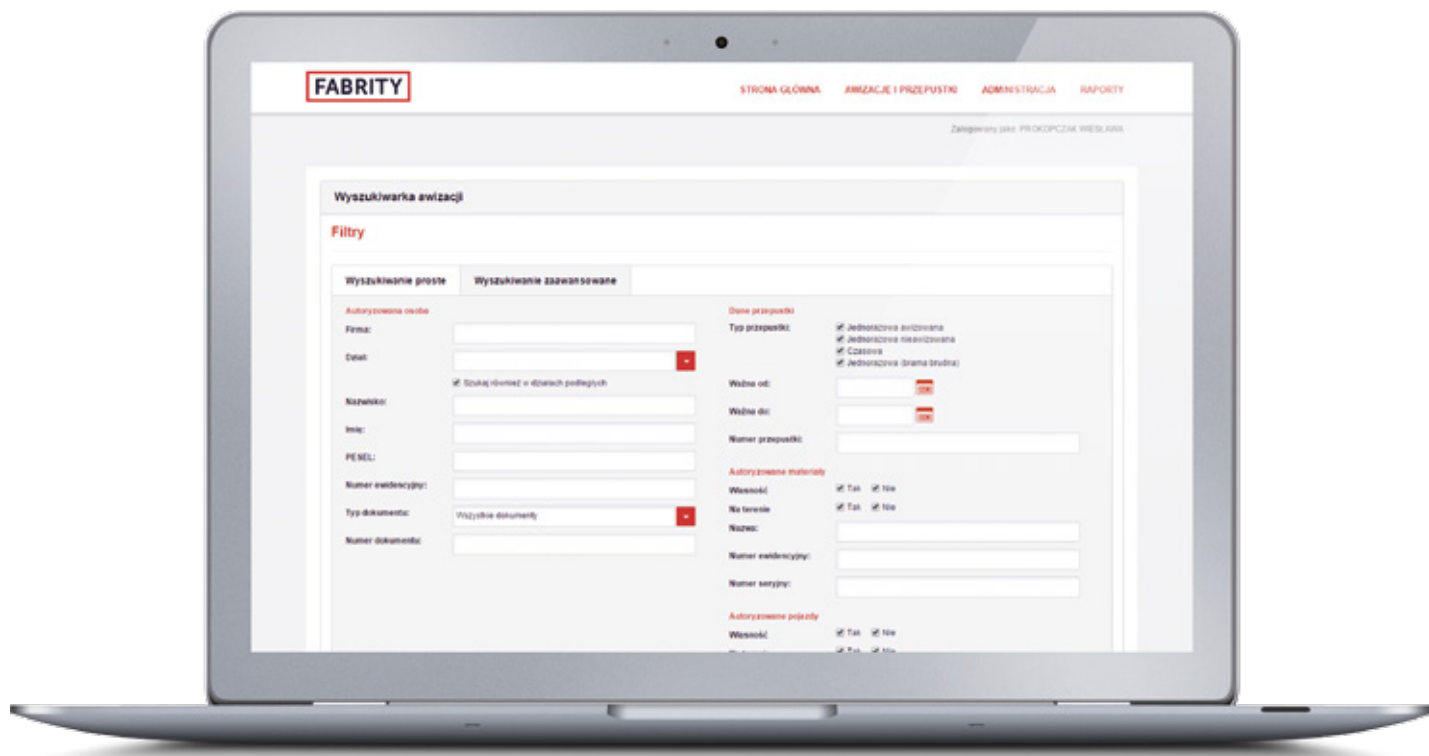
FABRITY

STRONA GŁÓWNA AWIZACJE I PRZEPUSTKI ADMINISTRACJA RAPORTY

Zalogowany jako: PROKOPCZAK WIESŁAWA

Wyszukiwarka awizacji

Filtry

Wyszukiwanie proste Wyszukiwanie zaawansowane

Autoryzowana osoba

Firma:

Dział:

Szukaj również w działach podległych

Nazwisko:

Imię:

PESEL:

Numer ewidencyjny:

Typ dokumentu: Wszystkie dokumenty

Numer dokumentu:

Dane przepustki

Typ przepustki: Jednorazowa awizowana Jednorazowa nieawizowana Czasowa Jednorazowa (brama brudna)

Ważna od:

Ważna do:

Numer przepustki:

Autoryzowane materiały

Własność: Tak Nie

Na terenie: Tak Nie

Nazwa:

Numer ewidencyjny:

Numer seryjny:

Autoryzowane pojazdy

Własność: Tak Nie

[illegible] Tak Nie